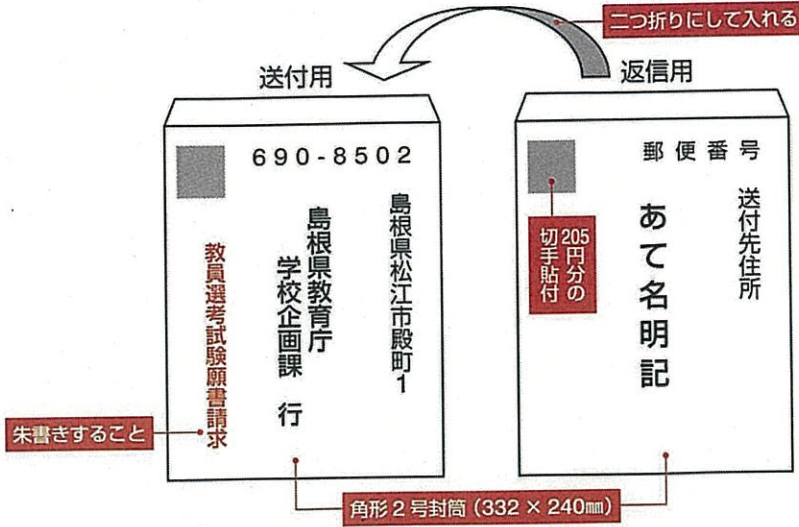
二つ折りにして入れる

送付用

690-8502

島根県松江市殿町1

島根県教育庁
学校企画課
行

教員選考試験願書請求

朱書きすること

返信用

郵便番号

送付先住所

あて名明記

205円分の切手貼付

角形２号封筒（332 × 240㎜）